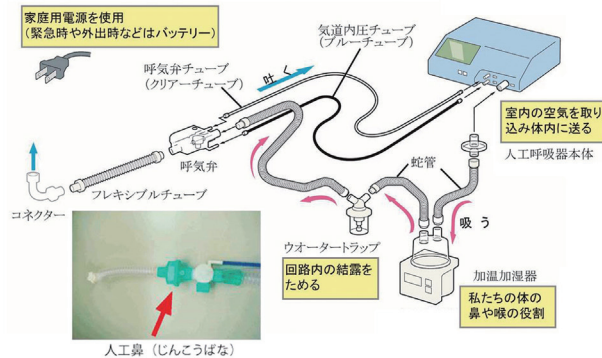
家庭用電源を使用
（緊急時や外出時などはバッテリー）

気道内圧チューブ
（ブルーチューブ）

呼気弁チューブ
（クリアーチューブ）

吐く

室内の空気を取り込み体内に送る

人工呼吸器本体

呼気弁

蛇管

フレキシブルチューブ

コネクター

吸う

ウオータートラップ

回路内の結露をためる

加温加湿器

私たちの体の鼻や喉の役割

人工鼻（じんこうばな）